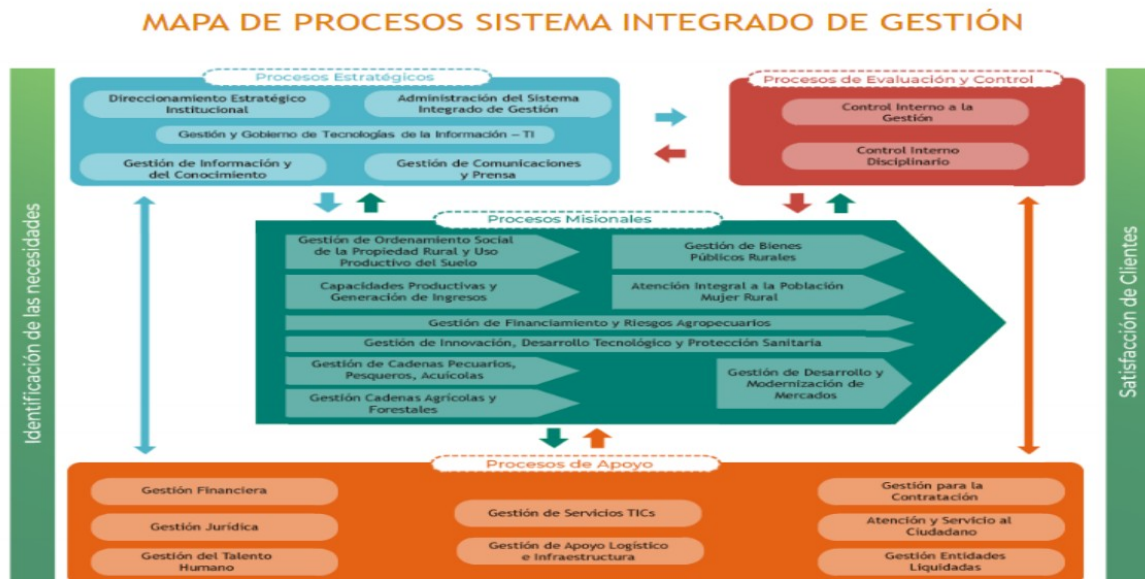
MAPA DE PROCESOS SISTEMA INTEGRADO DE GESTIÓN

Identificación de las necesidades

Procesos Estratégicos

Direccionamiento Estratégico Institucional

Administración del Sistema Integrado de Gestión

Gestión y Gobierno de Tecnologías de la Información – TI

Gestión de Información y del Conocimiento

Gestión de Comunicaciones y Prensa

Procesos de Evaluación y Control

Control Interno a la Gestión

Control Interno Disciplinario

Procesos Misionales

Gestión de Ordenamiento Social de la Propiedad Rural y Uso Productivo del Suelo

Gestión de Bienes Públicos Rurales

Capacidades Productivas y Generación de Ingresos

Atención Integral a la Población Mujer Rural

Gestión de Financiamiento y Riesgos Agropecuarios

Gestión de Innovación, Desarrollo Tecnológico y Protección Sanitaria

Gestión de Cadenas Pecuarios, Pesqueros, Acuícolas

Gestión Cadenas Agrícolas y Forestales

Gestión de Desarrollo y Modernización de Mercados

Procesos de Apoyo

Gestión Financiera

Gestión Jurídica

Gestión del Talento Humano

Gestión de Servicios TICs

Gestión de Apoyo Logístico e Infraestructura

Gestión para la Contratación

Atención y Servicio al Ciudadano

Gestión Entidades Liquidadas

Satisfacción de Clientes